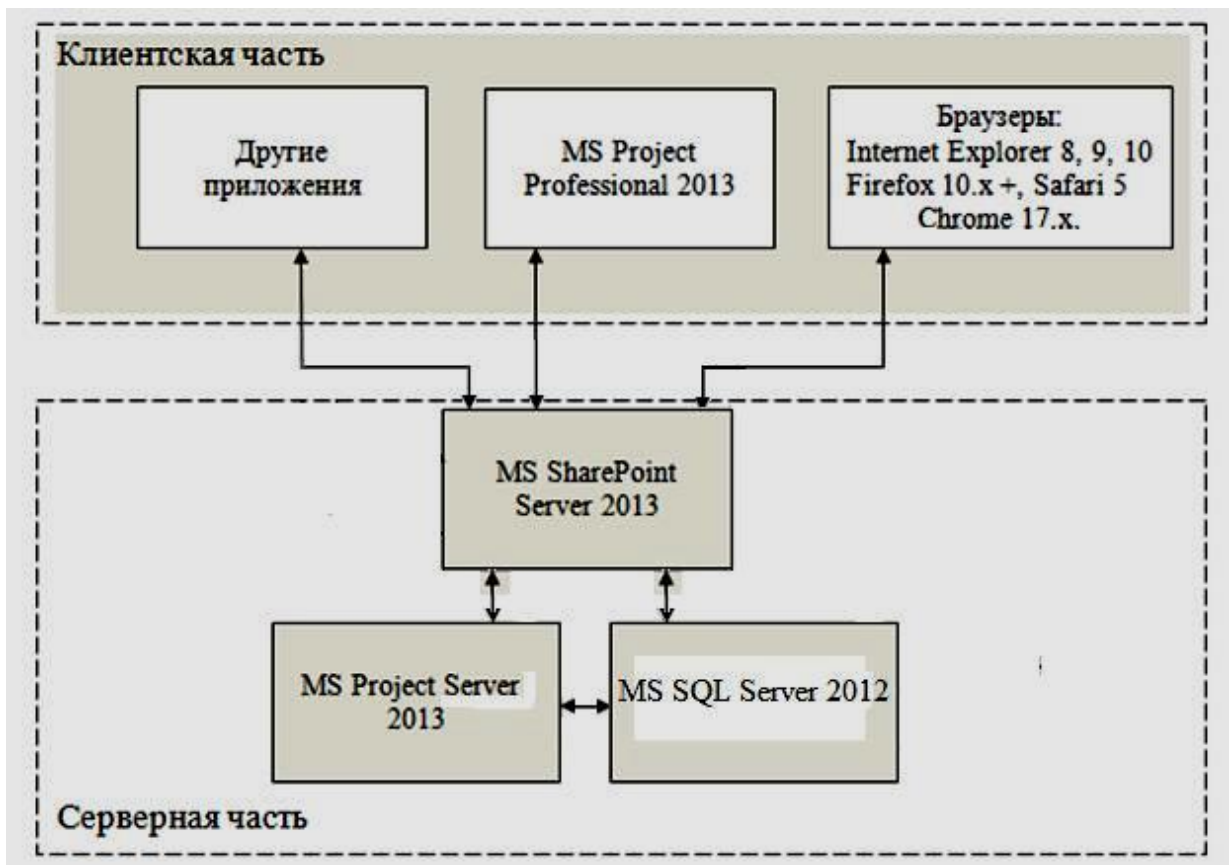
Клиентская часть

Другие приложения

MS Project Professional 2013

Браузеры:
Internet Explorer 8, 9, 10
Firefox 10.x +, Safari 5
Chrome 17.x.

MS SharePoint Server 2013

MS Project Server 2013

MS SQL Server 2012

Серверная часть